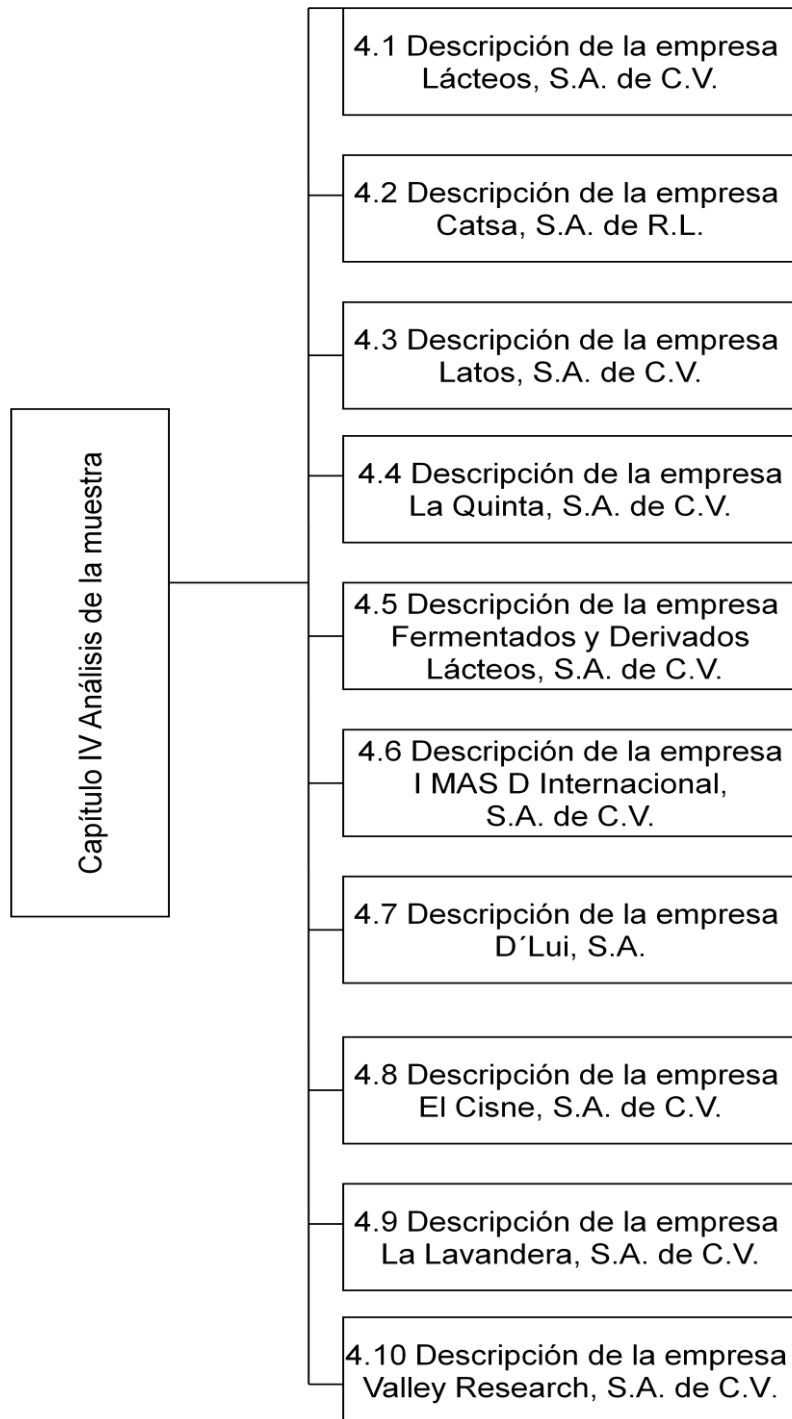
Capítulo IV Análisis de la muestra

4.1 Descripción de la empresa Lácteos, S.A. de C.V.

4.2 Descripción de la empresa Catsa, S.A. de R.L.

4.3 Descripción de la empresa Latos, S.A. de C.V.

4.4 Descripción de la empresa La Quinta, S.A. de C.V.

4.5 Descripción de la empresa Fermentados y Derivados Lácteos, S.A. de C.V.

4.6 Descripción de la empresa I MAS D Internacional, S.A. de C.V.

4.7 Descripción de la empresa D´Lui, S.A.

4.8 Descripción de la empresa El Cisne, S.A. de C.V.

4.9 Descripción de la empresa La Lavandera, S.A. de C.V.

4.10 Descripción de la empresa Valley Research, S.A. de C.V.